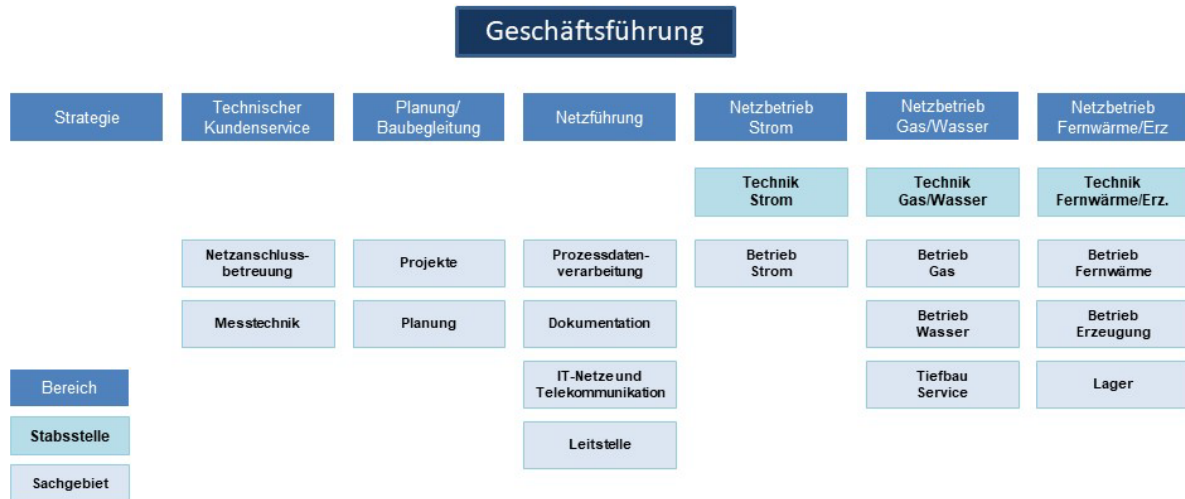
Geschäftsführung

Strategie

Technischer Kundenservice

Netzanschlussbetreuung

Messtechnik

Planung/ Baubegleitung

Projekte

Planung

Netzführung

Prozessdatenverarbeitung

Dokumentation

IT-Netze und Telekommunikation

Leitstelle

Netzbetrieb Strom

Technik Strom

Betrieb Strom

Netzbetrieb Gas/Wasser

Technik Gas/Wasser

Betrieb Gas

Betrieb Wasser

Tiefbau Service

Netzbetrieb Fernwärme/Erz

Technik Fernwärme/Erz.

Betrieb Fernwärme

Betrieb Erzeugung

Lager

Bereich

Stabsstelle

Sachgebiet